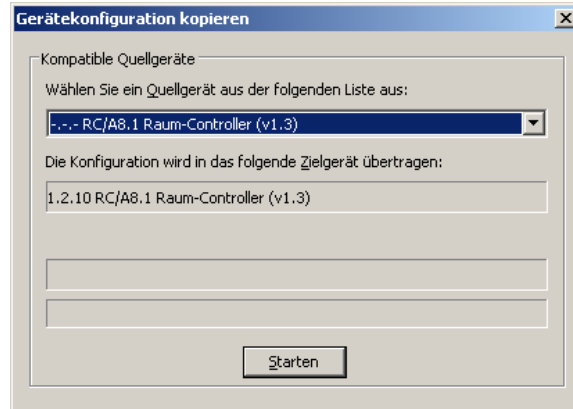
Gerätekonfiguration kopieren

Kompatible Quellgeräte

Wählen Sie ein Quellgerät aus der folgenden Liste aus:

-.-.- RC/A8.1 Raum-Controller (v1.3)

Die Konfiguration wird in das folgende Zielgerät übertragen:

1.2.10 RC/A8.1 Raum-Controller (v1.3)

Starten